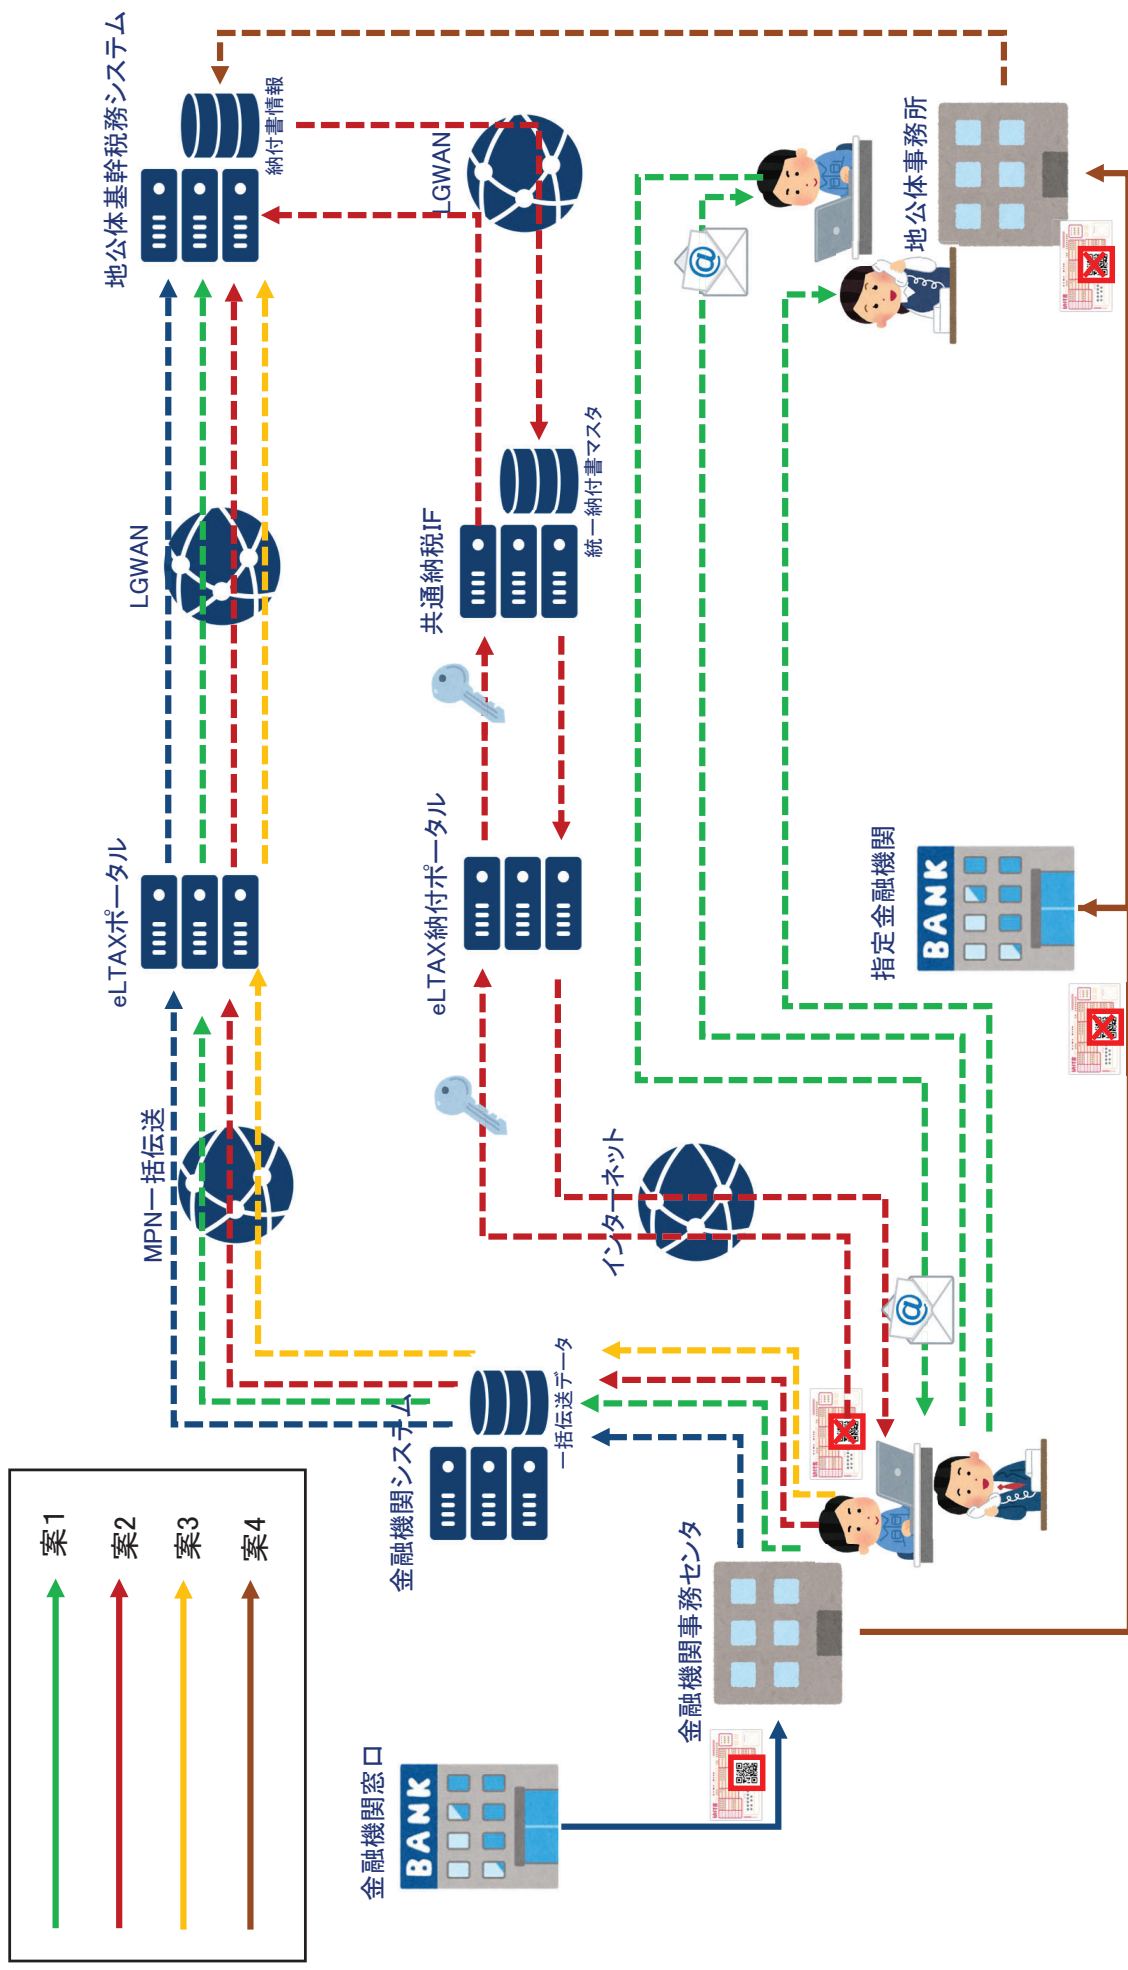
地公体基幹税務システム
納付書情報
LGWAN
地公体事務所
統一納付書マスタ
共通納税IF
LGWAN
eLTAXポータル
eLTAX納付ポータル
指定金融機関
BANK
MPN一括伝送
インターネット
一括伝送データ
金融機関システム
金融機関事務センタ
金融機関窓口
BANK
案1
案2
案3
案4